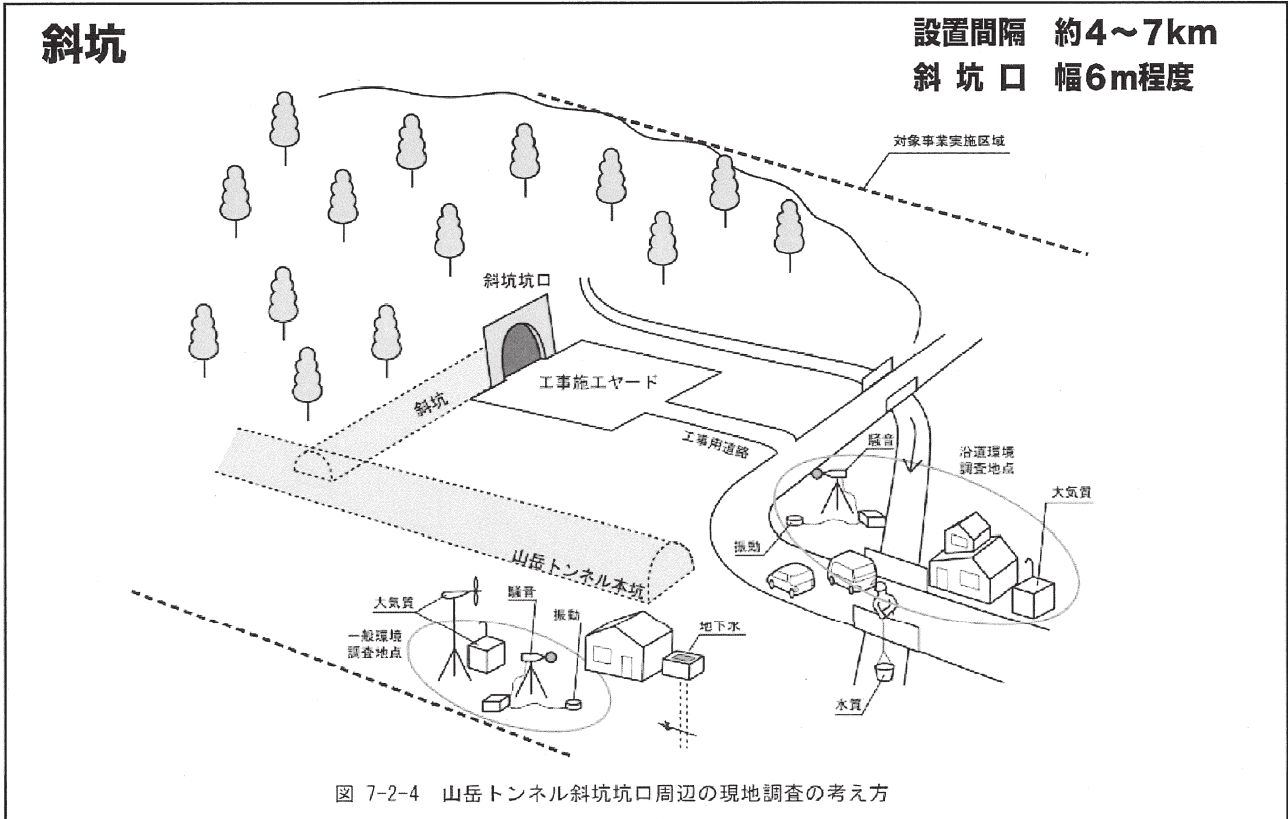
斜坑

設置間隔　約4～7km
斜 坑 口　幅6m程度

対象事業実施区域

斜坑坑口

工事施工ヤード

斜坑

工事用道路

騒音

沿道環境
調査地点

大気質

振動

山岳トンネル本坑

大気質

騒音

振動

一般環境
調査地点

地下水

水質

図 7-2-4　山岳トンネル斜坑坑口周辺の現地調査の考え方